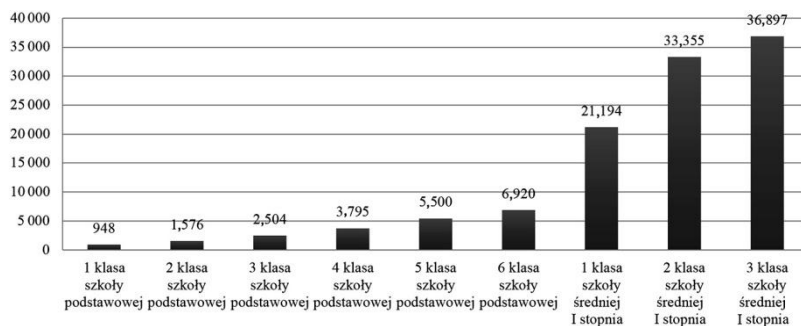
40 000
35 000
30 000
25 000
20 000
15 000
10 000
5000
0

948
1,576
2,504
3,795
5,500
6,920
21,194
33,355
36,897

1 klasa szkoły podstawowej
2 klasa szkoły podstawowej
3 klasa szkoły podstawowej
4 klasa szkoły podstawowej
5 klasa szkoły podstawowej
6 klasa szkoły podstawowej
1 klasa szkoły średniej I stopnia
2 klasa szkoły średniej I stopnia
3 klasa szkoły średniej I stopnia